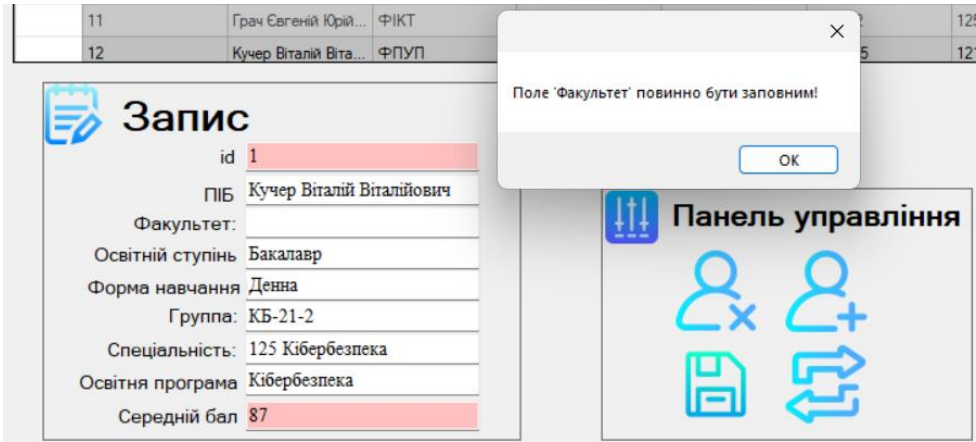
| 11 | Грач Євгеній Юрій... | ФІКТ | | 2 | 125 |
|---|---|---|---|---|---|
| 12 | Кучер Віталій Віта... | ФПУП | | 5 | 12 |

Поле 'Факультет' повинно бути заповним!

OK

Запис

id 1

ПІБ Кучер Віталій Віталійович

Факультет:

Освітній ступінь Бакалавр

Форма навчання Денна

Группа: КБ-21-2

Спеціальність: 125 Кібербезпека

Освітня програма Кібербезпека

Середній бал 87

Панель управління